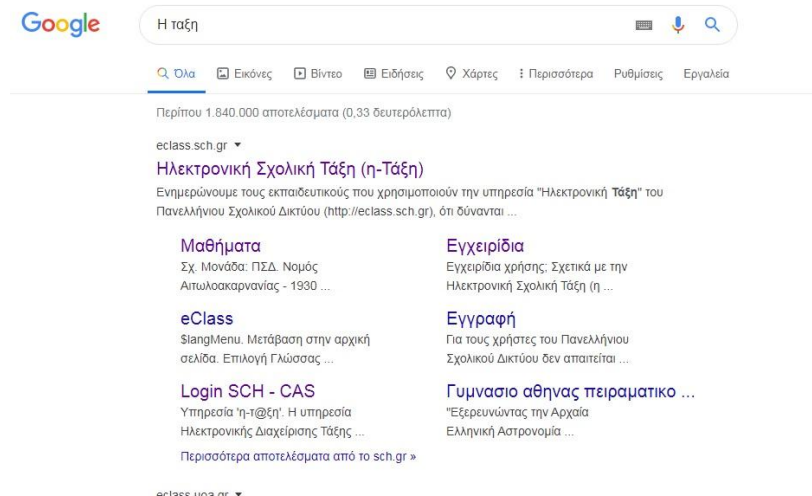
Google

Η ταξη

Όλα  Εικόνες  Βίντεο  Ειδήσεις  Χάρτες  Περισσότερα  Ρυθμίσεις  Εργαλεία

Περίπου 1.840.000 αποτελέσματα (0,33 δευτερόλεπτα)

eclass.sch.gr

Ηλεκτρονική Σχολική Τάξη (η-Τάξη)

Ενημερώνουμε τους εκπαιδευτικούς που χρησιμοποιούν την υπηρεσία "Ηλεκτρονική Τάξη" του Πανελλήνιου Σχολικού Δικτύου (http://eclass.sch.gr), ότι δύνανται ...

Μαθήματα
Σχ. Μονάδα: ΠΣΔ. Νομός Αιτωλοακαρνανίας - 1930 ...

Εγχειρίδια
Εγχειρίδια χρήσης; Σχετικά με την Ηλεκτρονική Σχολική Τάξη (η ...

eClass
$langMenu. Μετάβαση στην αρχική σελίδα. Επιλογή Γλώσσας ...

Εγγραφή
Για τους χρήστες του Πανελλήνιου Σχολικού Δικτύου δεν απαιτείται ...

Login SCH - CAS
Υπηρεσία 'η-τ@ξη'. Η υπηρεσία Ηλεκτρονικής Διαχείρισης Τάξης ...

Γυμνασιο αθηνας πειραματικο ...
"Εξερευνώντας την Αρχαία Ελληνική Αστρονομία ...

Περισσότερα αποτελέσματα από το sch.gr »

eclass.uoa.gr